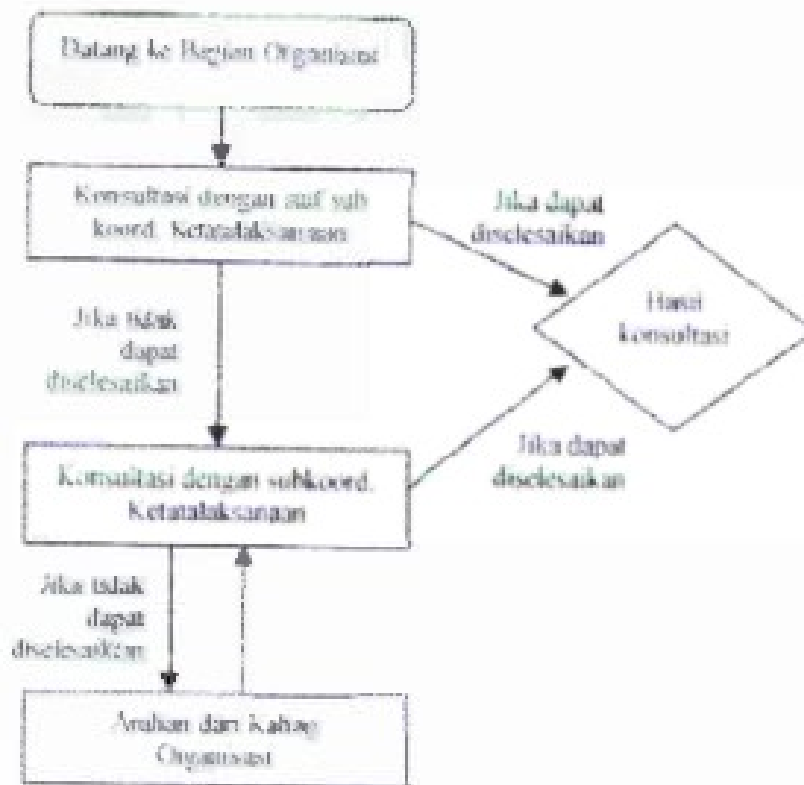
Datang ke Bagian Organisasi

Konsultasi dengan staf sub koord. Ketatalaksanaan

Jika dapat diselesaikan

Hasil konsultasi

Jika tidak dapat diselesaikan

Konsultasi dengan subkoord. Ketatalaksanaan

Jika dapat diselesaikan

Jika tidak dapat diselesaikan

Arahan dari Kabag Organisasi